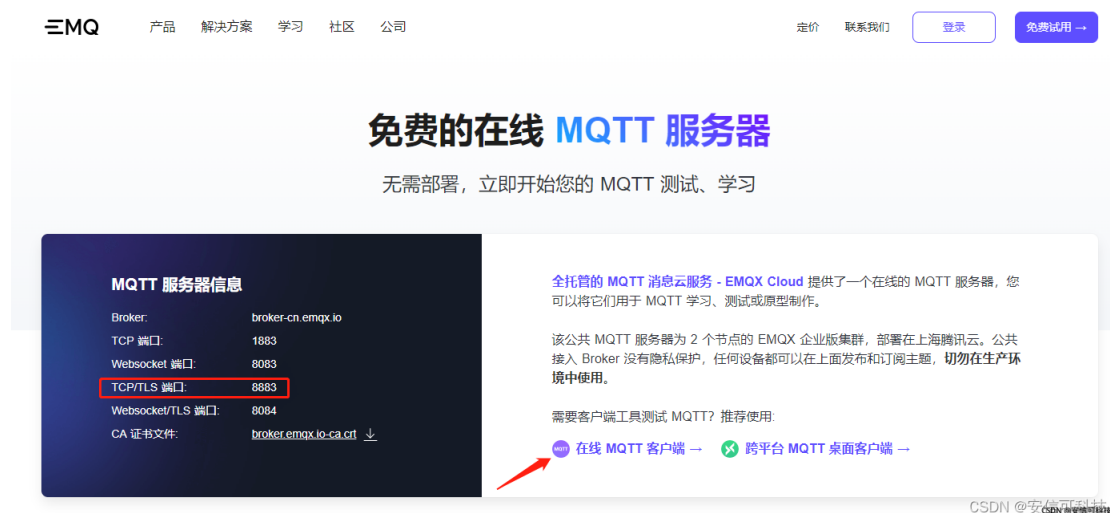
EMQ 产品 解决方案 学习 社区 公司 定价 联系我们 登录 免费试用 →

免费的在线 MQTT 服务器

无需部署，立即开始您的 MQTT 测试、学习

MQTT 服务器信息

| | |
|---|---|
| Broker: | broker-cn.emqx.io |
| TCP 端口: | 1883 |
| Websocket 端口: | 8083 |
| TCP/TLS 端口: | 8883 |
| Websocket/TLS 端口: | 8084 |
| CA 证书文件: | broker.emqx.io-ca.crt |

全托管的 MQTT 消息云服务 - EMQX Cloud 提供了一个在线的 MQTT 服务器，您可以将它们用于 MQTT 学习、测试或原型制作。

该公共 MQTT 服务器为 2 个节点的 EMQX 企业版集群，部署在上海腾讯云。公共接入 Broker 没有隐私保护，任何设备都可以在上面发布和订阅主题，切勿在生产环境中使用。

需要客户端工具测试 MQTT？推荐使用：

在线 MQTT 客户端 → 跨平台 MQTT 桌面客户端 →

CSDN @安信可科技